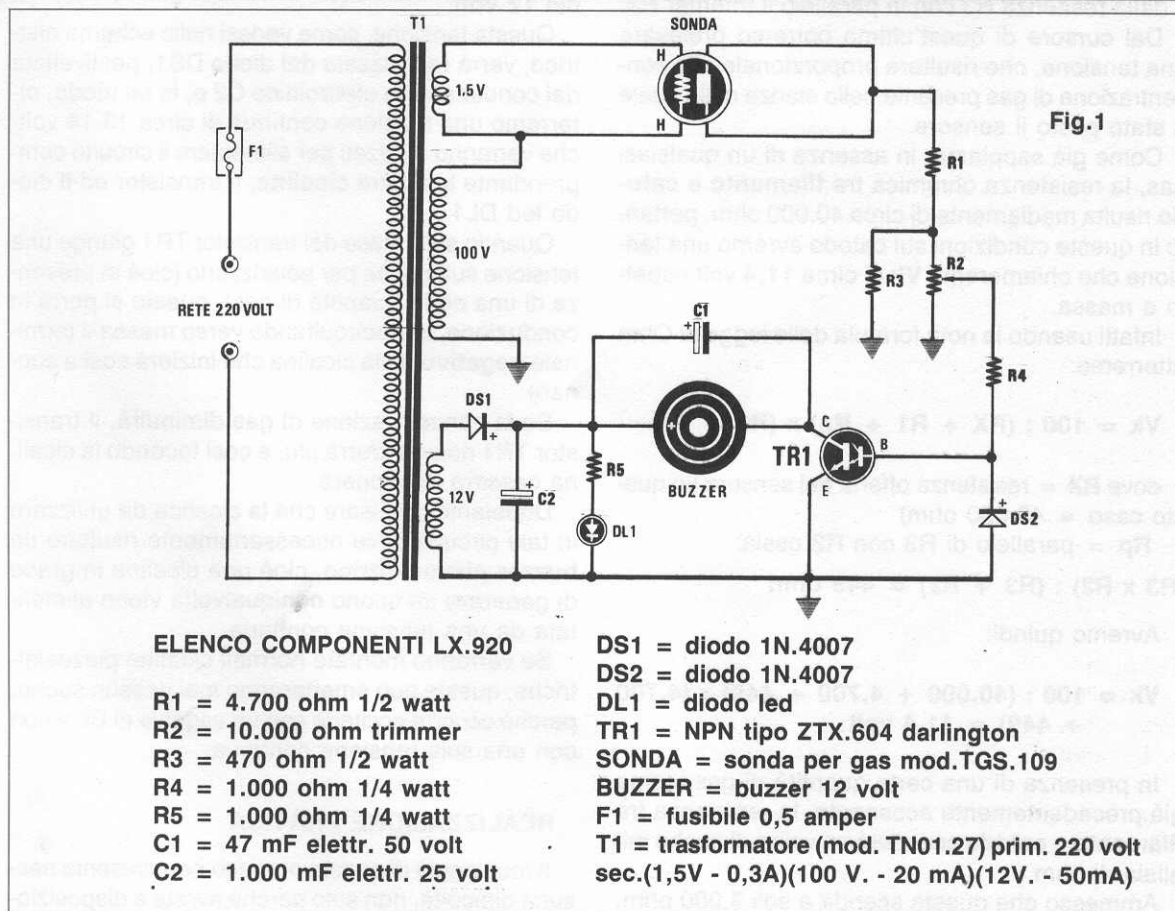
T1
SONDA
H
H
1,5 V
F1
100 V
RETE 220 VOLT
Fig.1
R1
R2
R3
C1
R4
DS1
12V
C2
R5
DL1
BUZZER
TR1
B
E
DS2

ELENCO COMPONENTI LX.920

R1 = 4.700 ohm 1/2 watt
R2 = 10.000 ohm trimmer
R3 = 470 ohm 1/2 watt
R4 = 1.000 ohm 1/4 watt
R5 = 1.000 ohm 1/4 watt
C1 = 47 mF elettr. 50 volt
C2 = 1.000 mF elettr. 25 volt

DS1 = diodo 1N.4007
DS2 = diodo 1N.4007
DL1 = diodo led
TR1 = NPN tipo ZTX.604 darlington
SONDA = sonda per gas mod.TGS.109
BUZZER = buzzer 12 volt
F1 = fusibile 0,5 amper
T1 = trasformatore (mod. TN01.27) prim. 220 volt sec.(1,5V - 0,3A)(100 V. - 20 mA)(12V. 50mA)